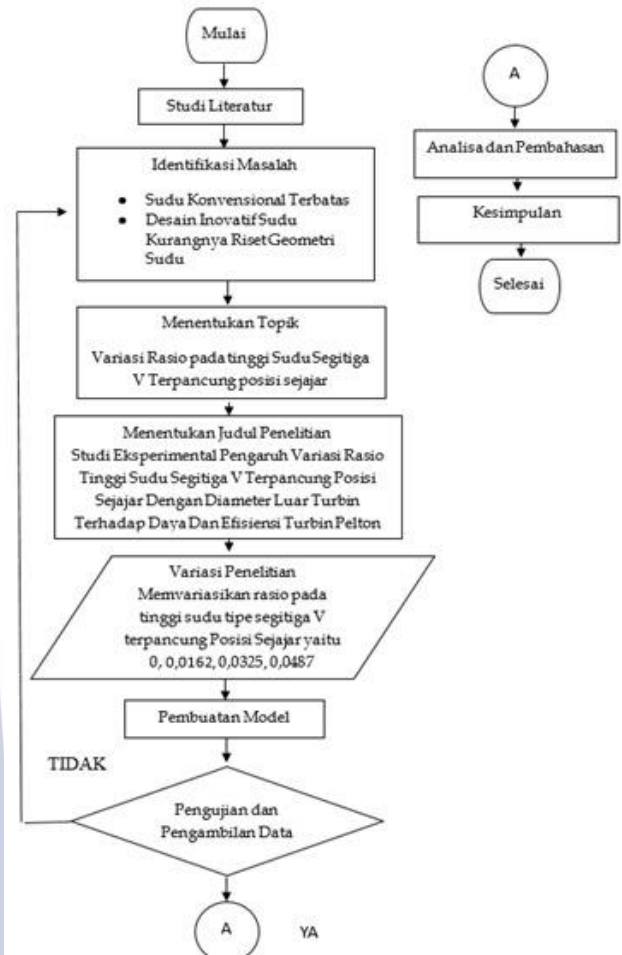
Mulai

Studi Literatur

Identifikasi Masalah

- Sudu Konvensional Terbatas
- Desain Inovatif Sudu Kurangnya Riset Geometri Sudu

Menentukan Topik

Variasi Rasio pada tinggi Sudu Segitiga V Terpancung posisi sejajar

Menentukan Judul Penelitian
Studi Eksperimental Pengaruh Variasi Rasio Tinggi Sudu Segitiga V Terpancung Posisi Sejajar Dengan Diameter Luar Turbin Terhadap Daya Dan Efisiensi Turbin Pelton

Variasi Penelitian
Memvariasikan rasio pada tinggi sudu tipe segitiga V terpancung Posisi Sejajar yaitu 0, 0,0162, 0,0325, 0,0487

Pembuatan Model

TIDAK

Pengujian dan Pengambilan Data

A

YA

A

Analisa dan Pembahasan

Kesimpulan

Selesai